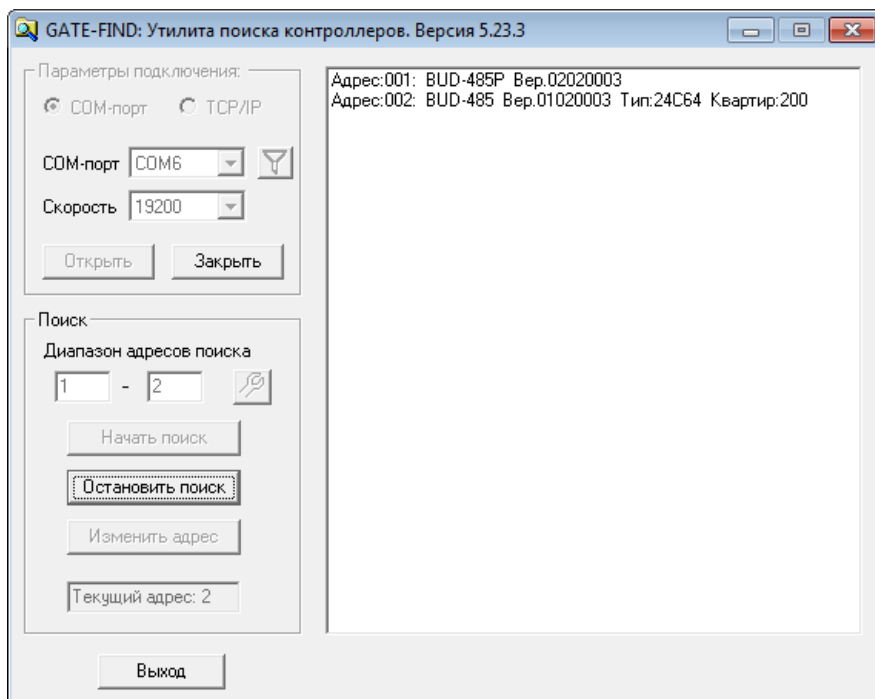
GATE-FIND: Утилита поиска контроллеров. Версия 5.23.3

Параметры подключения:

COM-порт

TCP/IP

COM-порт COM6

Скорость 19200

Открыть

Закрыть

Поиск

Диапазон адресов поиска

1 - 2

Начать поиск

Остановить поиск

Изменить адрес

Текущий адрес: 2

Выход

Адрес:001: BUD-485P Вер.02020003
Адрес:002: BUD-485 Вер.01020003 Тип:24C64 Квартир:200